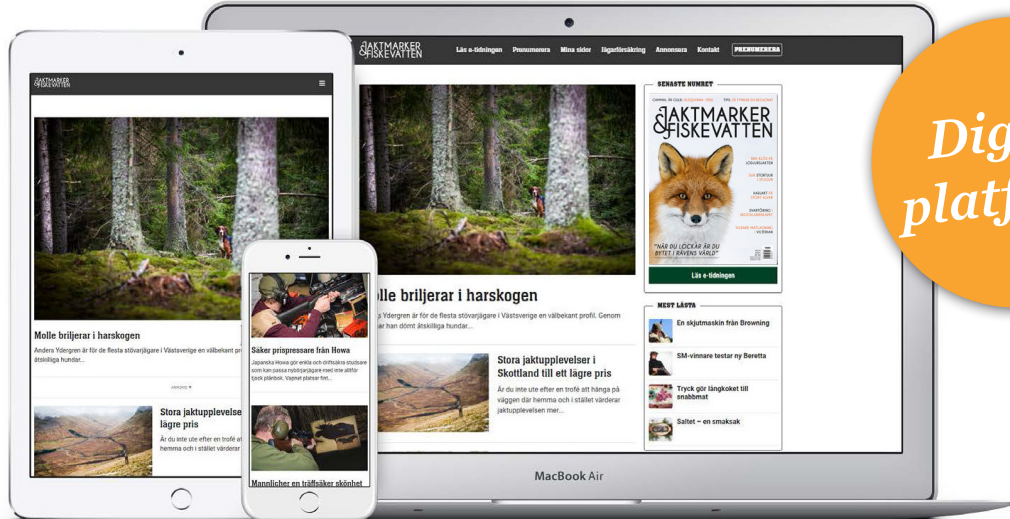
JAKTMARKER & FISKEVATTEN

Läs e-tidningen Prenumerera Mina sidor Jägarförsäkring Annonsera Kontakt PRENUMERERA

SENASTE NUMRET

JAKTMARKER & FISKEVATTEN

"NÄR DU LOCKAR ÄR DU BYTET I RÄVENS VÄRLD"

Läs e-tidningen

Molle briljerar i harskogen

Anders Ydergren är för de flesta stövarjägare i Västsverige en välbekant profil. Genom åren har han dömt åtskilliga hundar...

Stora jaktupplevelser i Skottland till ett lägre pris

Är du inte ute efter en trofé att hänga på väggen där hemma och i stället värderar jaktupplevelsen mer...

MEST LÄSTA

En skjutmaskin från Browning

SM-vinnare testar ny Beretta

Tryck gör långkoket till snabbmat

Saltet – en smaksak

MacBook Air

JAKTMARKER & FISKEVATTEN

Molle briljerar i harskogen

Anders Ydergren är för de flesta stövarjägare i Västsverige en välbekant pr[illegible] åtskilliga hundar...

Stora jaktupplevelser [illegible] lägre pris

Är du inte ute efter en trofé att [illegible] hemma och i stället värderar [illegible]

Säker prispressare från Howa

Japanska Howa gör enkla och driftsäkra studsare som kan passa nybörjarjägare med inte alltför tjock plånbok. Vapnet platsar fint...

Mannlicher en träffsäker skönhet

Dig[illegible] platf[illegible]